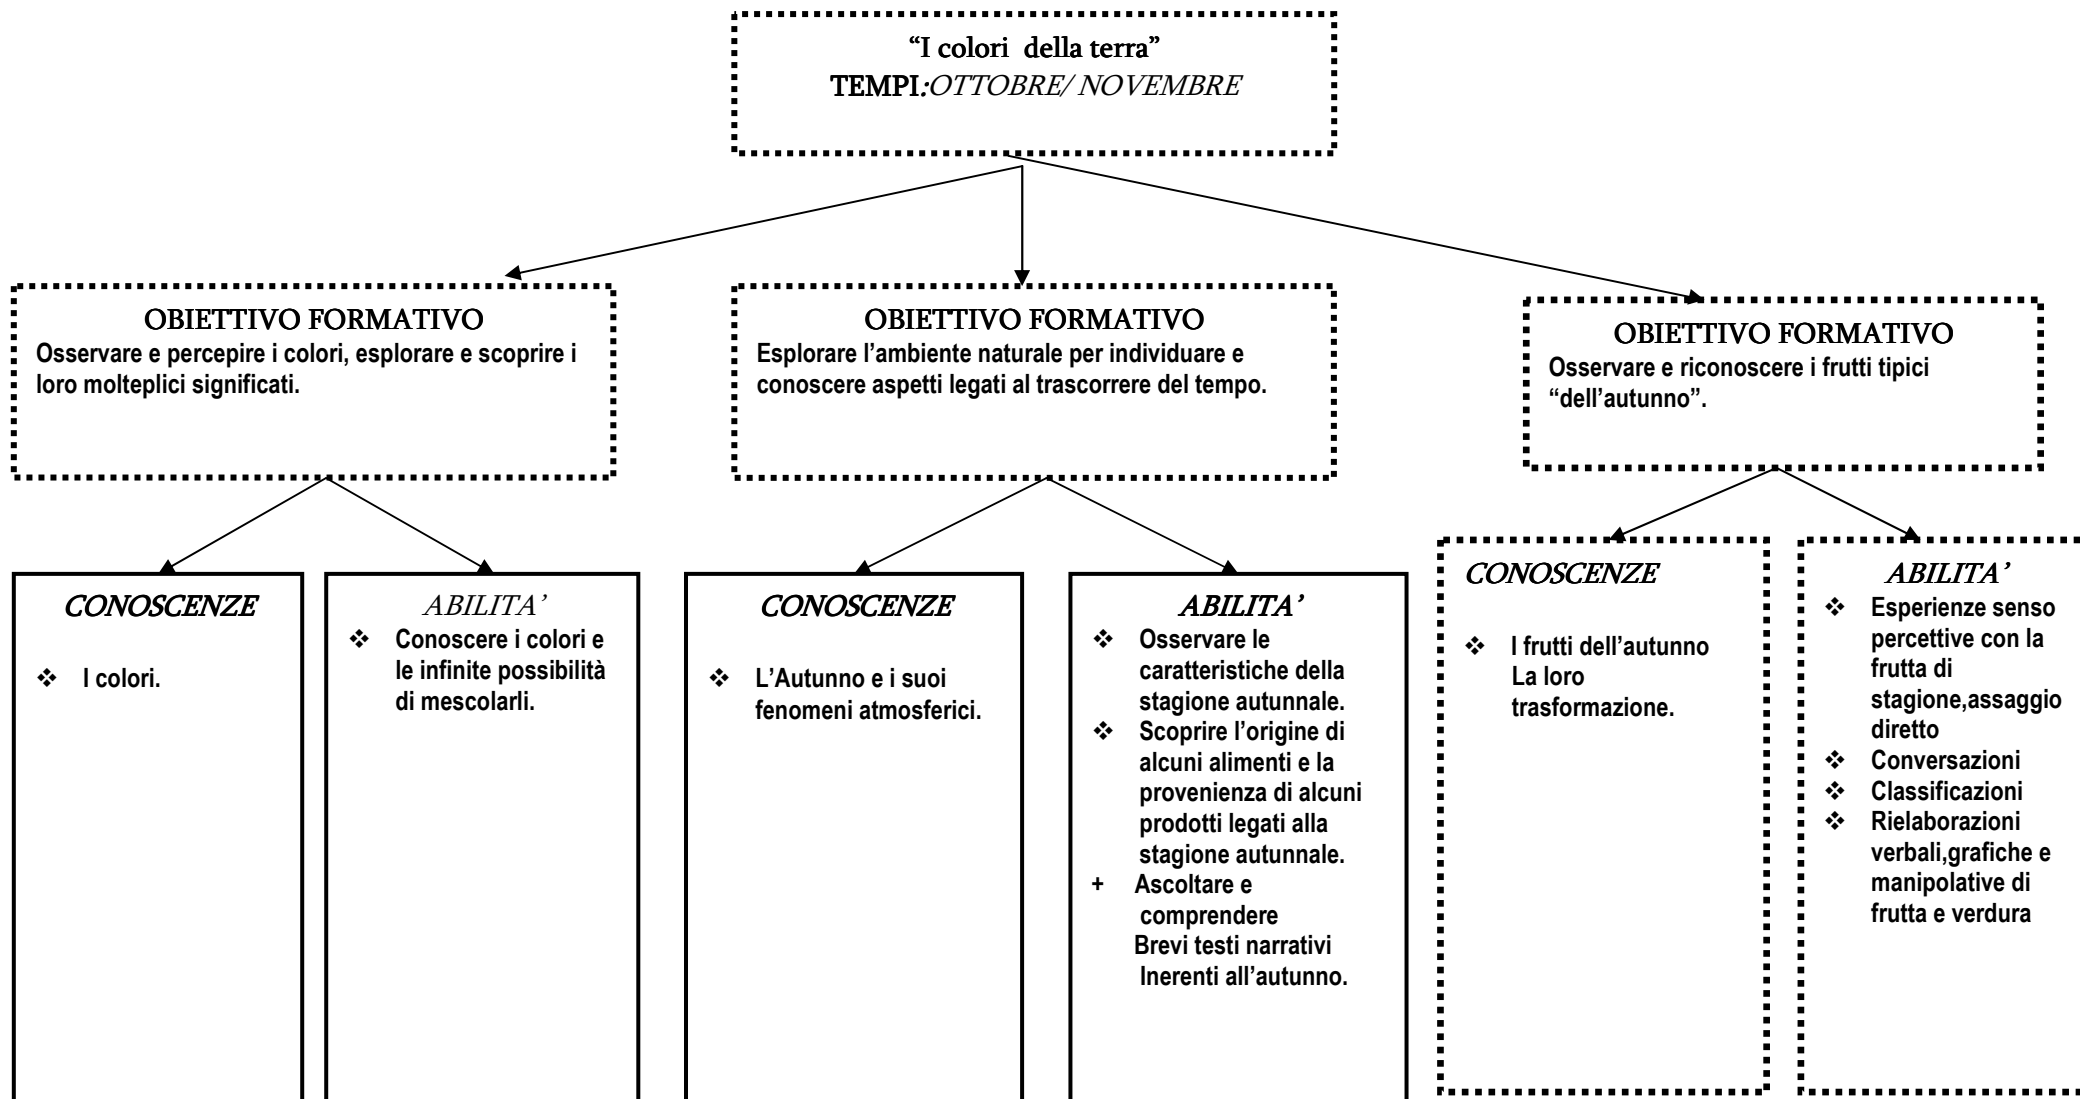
"I colori della terra"
TEMPI:OTTOBRE/ NOVEMBRE

OBIETTIVO FORMATIVO
Osservare e percepire i colori, esplorare e scoprire i loro molteplici significati.

OBIETTIVO FORMATIVO
Esplorare l'ambiente naturale per individuare e conoscere aspetti legati al trascorrere del tempo.

OBIETTIVO FORMATIVO
Osservare e riconoscere i frutti tipici "dell'autunno".

CONOSCENZE
❖ I colori.

ABILITA'
❖ Conoscere i colori e le infinite possibilità di mescolarli.

CONOSCENZE
❖ L'Autunno e i suoi fenomeni atmosferici.

ABILITA'
❖ Osservare le caratteristiche della stagione autunnale.
❖ Scoprire l'origine di alcuni alimenti e la provenienza di alcuni prodotti legati alla stagione autunnale.
+ Ascoltare e comprendere Brevi testi narrativi Inerenti all'autunno.

CONOSCENZE
❖ I frutti dell'autunno La loro trasformazione.

ABILITA'
❖ Esperienze senso percettive con la frutta di stagione,assaggio diretto
❖ Conversazioni
❖ Classificazioni
❖ Rielaborazioni verbali,grafiche e manipolative di frutta e verdura